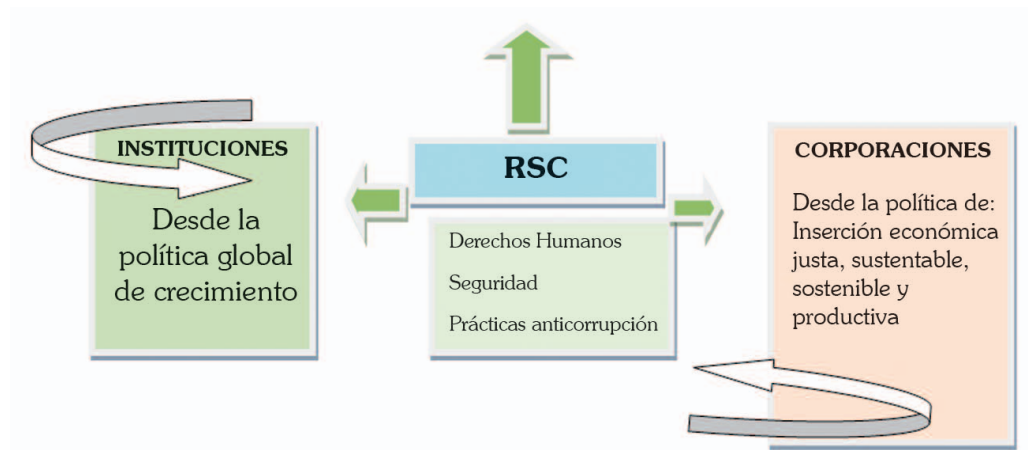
INSTITUCIONES

Desde la política global de crecimiento

RSC

Derechos Humanos

Seguridad

Prácticas anticorrupción

CORPORACIONES

Desde la política de: Inserción económica justa, sustentable, sostenible y productiva